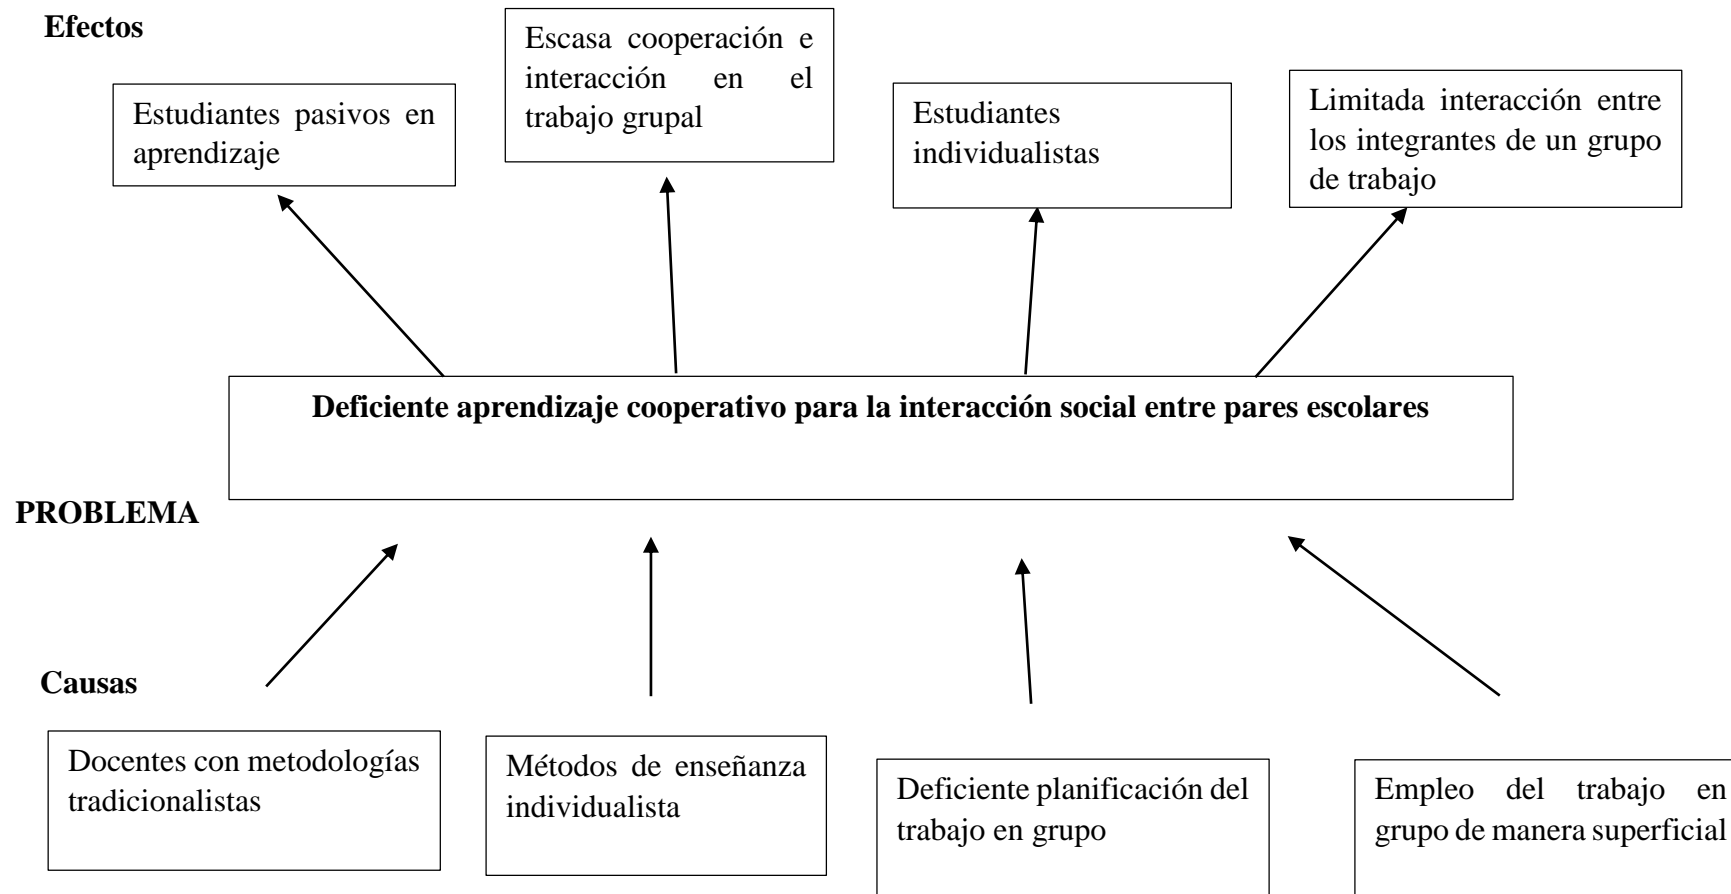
Efectos

Estudiantes pasivos en aprendizaje

Escasa cooperación e interacción en el trabajo grupal

Estudiantes individualistas

Limitada interacción entre los integrantes de un grupo de trabajo

Deficiente aprendizaje cooperativo para la interacción social entre pares escolares

PROBLEMA

Causas

Docentes con metodologías tradicionalistas

Métodos de enseñanza individualista

Deficiente planificación del trabajo en grupo

Empleo del trabajo en grupo de manera superficial